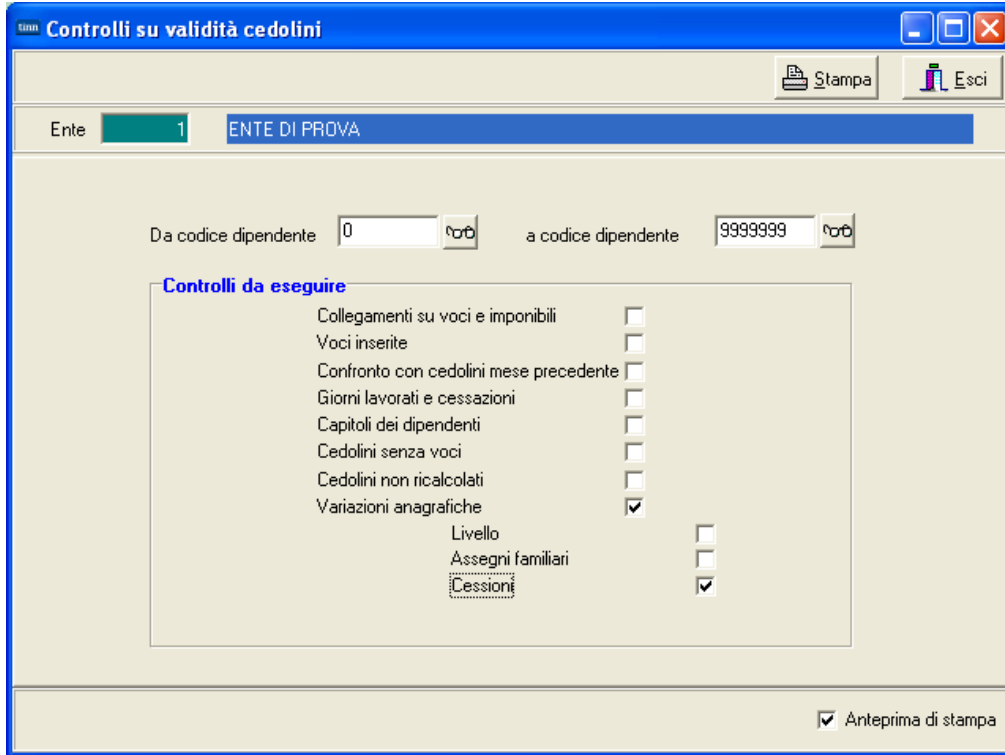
tinn Controlli su validità cedolini

Stampa
Esci

Ente 1 ENTE DI PROVA

Da codice dipendente 0
a codice dipendente 9999999

Controlli da eseguire

Collegamenti su voci e imponibili
Voci inserite
Confronto con cedolini mese precedente
Giorni lavorati e cessazioni
Capitoli dei dipendenti
Cedolini senza voci
Cedolini non ricalcolati
Variazioni anagrafiche ☑
Livello
Assegni familiari
Cessioni ☑

☑ Anteprima di stampa